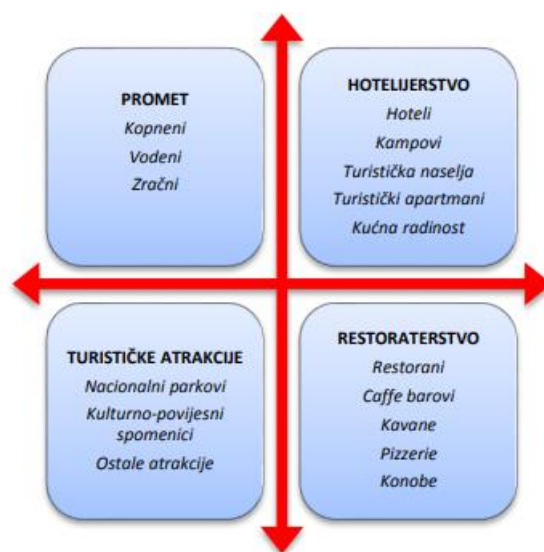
PROMET
Kopneni
Vodeni
Zračni

HOTELIJERSTVO
Hoteli
Kampovi
Turistička naselja
Turistički apartmani
Kućna radinost

TURISTIČKE ATRAKCIJE
Nacionalni parkovi
Kulturno-povijesni spomenici
Ostale atrakcije

RESTORATERSTVO
Restorani
Caffe barovi
Kavane
Pizzerie
Konobe